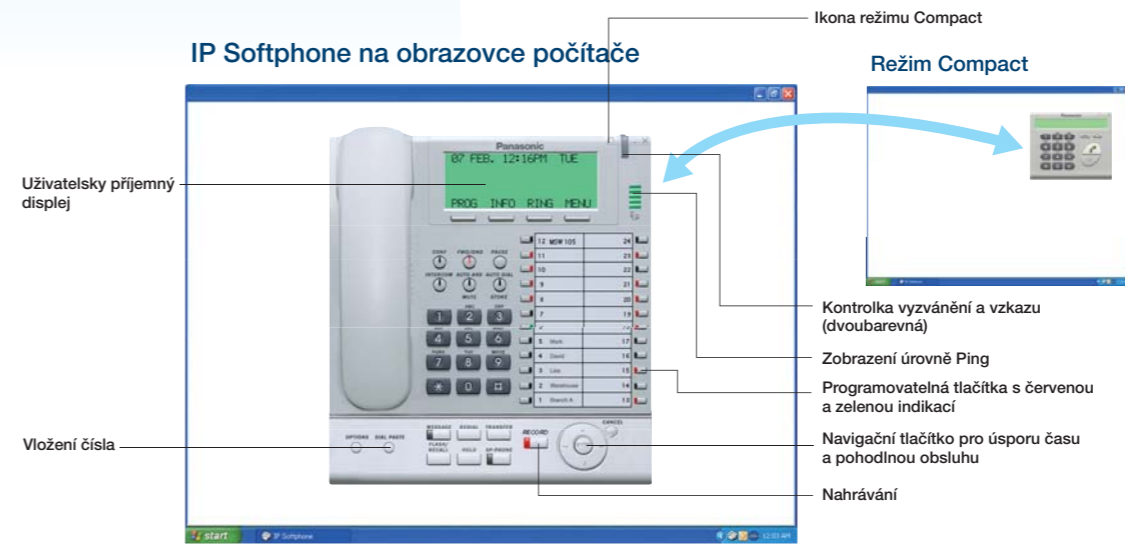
IP Softphone na obrazovce počítače

Ikona režimu Compact

Režim Compact

Panasonic

07 FEB. 12:16PM TUE

PROG INFO RING MENU

Uživatelsky příjemný displej

CONF
FWD/DND
PAUSE
INTERCOM
AUTO ANS
AUTO DIAL
MUTE
STORE

1 2 3
4 5 6
7 8 9
✱ 0 #

12 MSW 105
11
10
9
8
7
6
5 Mark
4 David
3 Lisa
2 Warehouse
1 Branch A

24
23
22
21
20
19
18
17
16
15
14
13

Kontrolka vyzvánění a vzkazu (dvoubarevná)

Zobrazení úrovně Ping

Programovatelná tlačítka s červenou a zelenou indikací

OPTIONS
DIAL PASTE

MESSAGE
REDIAL
TRANSFER
FLASH/RECALL
HOLD
SP-PHONE
RECORD
CANCEL

Vložení čísla

Navigační tlačítko pro úsporu času a pohodlnou obsluhu

Nahrávání

start
IP Softphone
12:03 AM